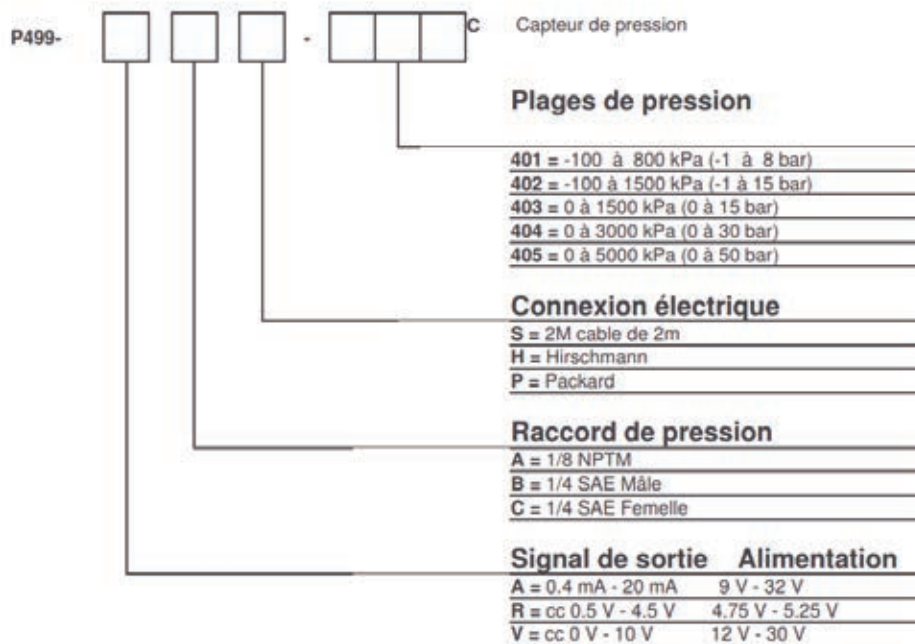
P499- - C Capteur de pression

Plages de pression

401 = -100 à 800 kPa (-1 à 8 bar)
402 = -100 à 1500 kPa (-1 à 15 bar)
403 = 0 à 1500 kPa (0 à 15 bar)
404 = 0 à 3000 kPa (0 à 30 bar)
405 = 0 à 5000 kPa (0 à 50 bar)

Connexion électrique

S = 2M cable de 2m
H = Hirschmann
P = Packard

Raccord de pression

A = 1/8 NPTM
B = 1/4 SAE Mâle
C = 1/4 SAE Femelle

| Signal de sortie | Alimentation |
|---|---|
| A = 0.4 mA - 20 mA | 9 V - 32 V |
| R = cc 0.5 V - 4.5 V | 4.75 V - 5.25 V |
| V = cc 0 V - 10 V | 12 V - 30 V |